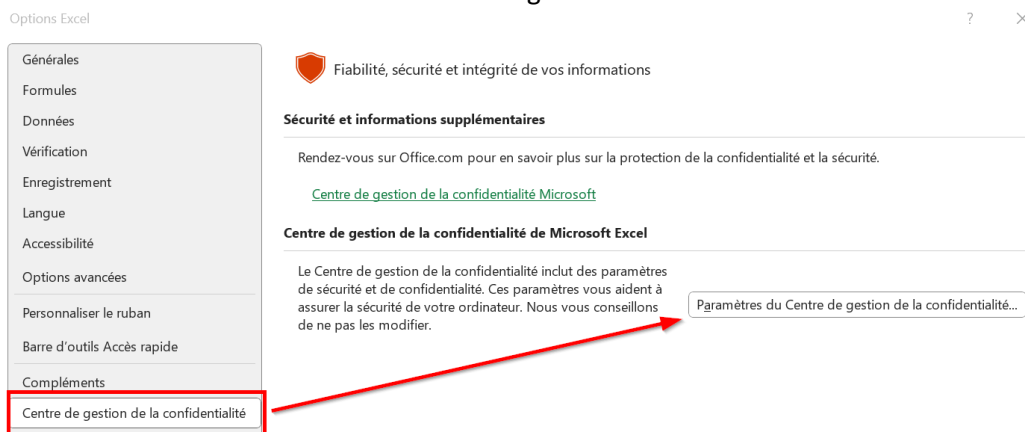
Options Excel

?

Générales
Formules
Données
Vérification
Enregistrement
Langue
Accessibilité
Options avancées
Personnaliser le ruban
Barre d'outils Accès rapide
Compléments
Centre de gestion de la confidentialité

Fiabilité, sécurité et intégrité de vos informations

Sécurité et informations supplémentaires

Rendez-vous sur Office.com pour en savoir plus sur la protection de la confidentialité et la sécurité.

Centre de gestion de la confidentialité Microsoft

Centre de gestion de la confidentialité de Microsoft Excel

Le Centre de gestion de la confidentialité inclut des paramètres de sécurité et de confidentialité. Ces paramètres vous aident à assurer la sécurité de votre ordinateur. Nous vous conseillons de ne pas les modifier.

Paramètres du Centre de gestion de la confidentialité...